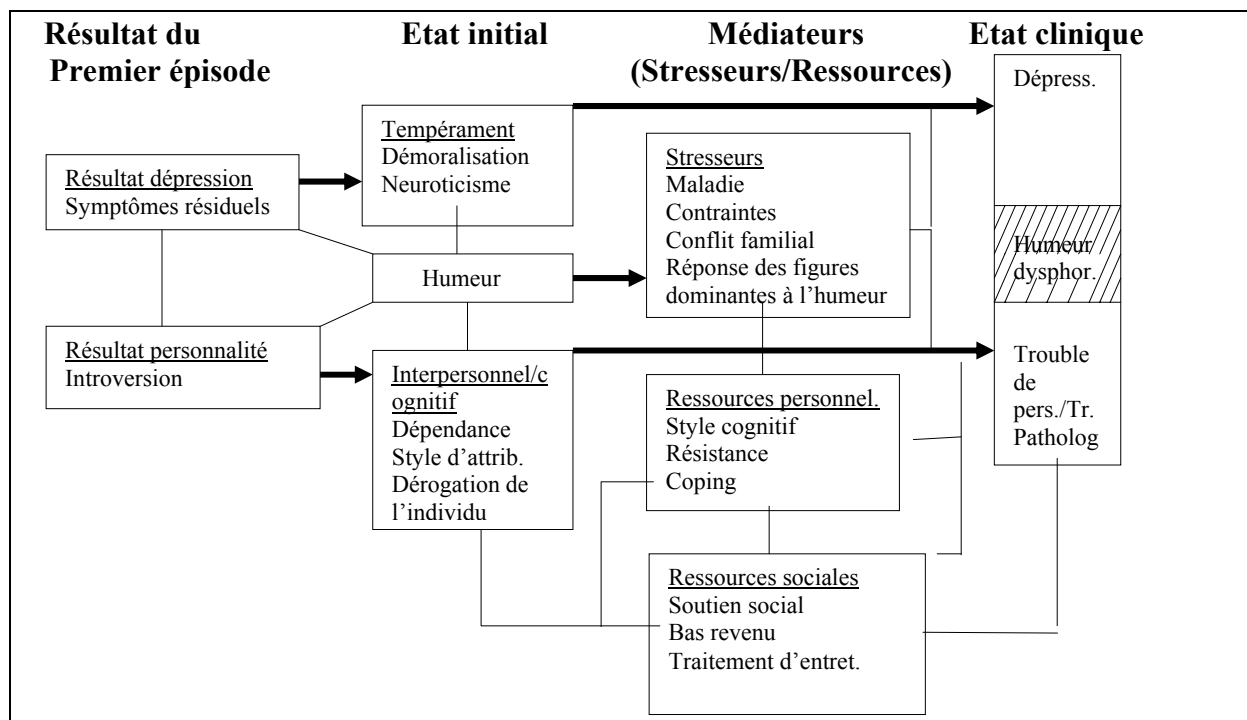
Résultat du Premier épisode

Etat initial

Médiateurs (Stresseurs/Ressources)

Etat clinique

Dépress.

Humeur dysphor.

Trouble de pers./Tr. Patholog

Résultat dépression
Symptômes résiduels

Résultat personnalité
Introversion

Tempérament
Démoralisation
Neuroticisme

Humeur

Interpersonnel/cognitif
Dépendance
Style d'attrib.
Dérogation de l'individu

Stresseurs
Maladie
Contraintes
Conflit familial
Réponse des figures dominantes à l'humeur

Ressources personnel.
Style cognitif
Résistance
Coping

Ressources sociales
Soutien social
Bas revenu
Traitement d'entret.